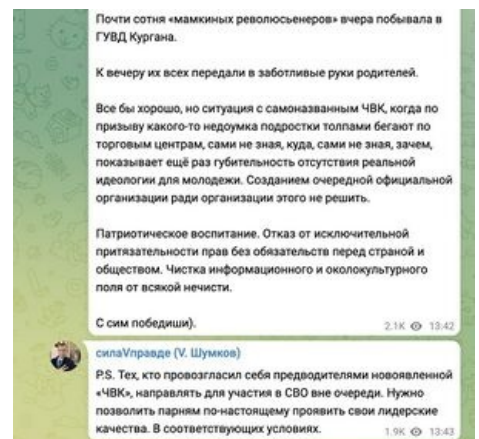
Почти сотня «мамкиных революсьенеров» вчера побывала в ГУВД Кургана.

К вечеру их всех передали в заботливые руки родителей.

Все бы хорошо, но ситуация с самоназванным ЧВК, когда по призыву какого-то недоумка подростки толпами бегают по торговым центрам, сами не зная, куда, сами не зная, зачем, показывает ещё раз губительность отсутствия реальной идеологии для молодежи. Созданием очередной официальной организации ради организации этого не решить.

Патриотическое воспитание. Отказ от исключительной притязательности прав без обязательств перед страной и обществом. Чистка информационного и околокультурного поля от всякой нечисти.

С сим победиши).

2.1K 13:42

силаVправде (V. Шумков)

P.S. Тех, кто провозгласил себя предводителями новоявленной «ЧВК», направлять для участия в СВО вне очереди. Нужно позволить парням по-настоящему проявить свои лидерские качества. В соответствующих условиях.

1.9K 13:43